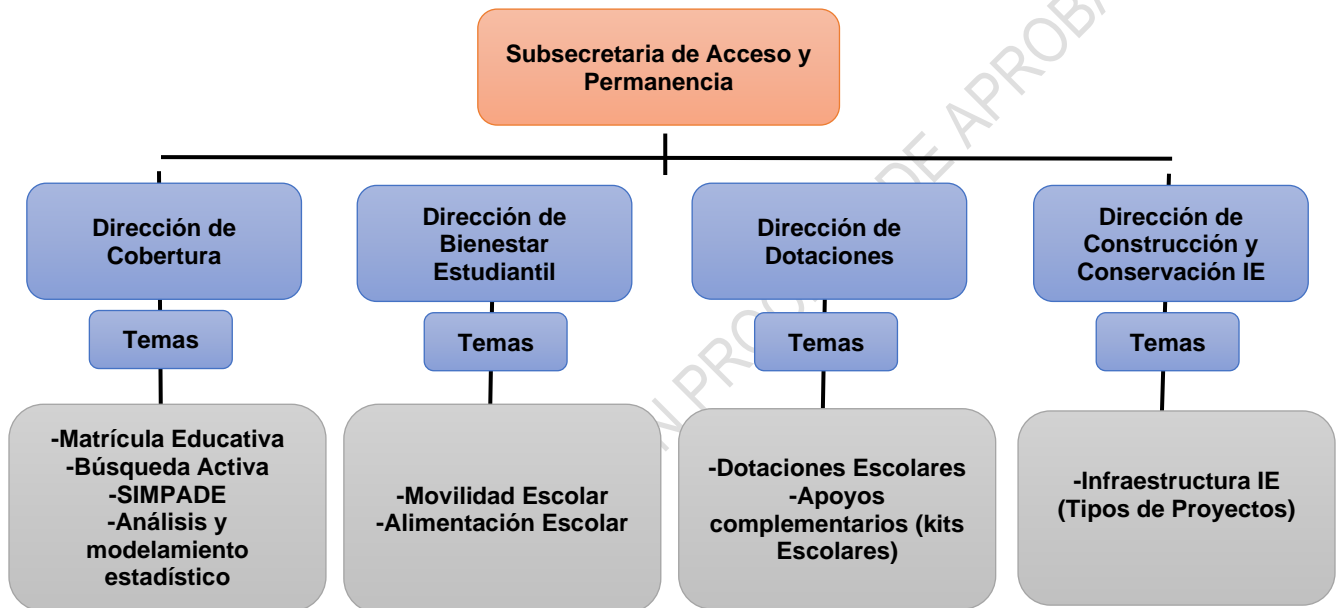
Subsecretaria de Acceso y Permanencia

Dirección de Cobertura

Temas

-Matrícula Educativa
-Búsqueda Activa
-SIMPADE
-Análisis y modelamiento estadístico

Dirección de Bienestar Estudiantil

Temas

-Movilidad Escolar
-Alimentación Escolar

Dirección de Dotaciones

Temas

-Dotaciones Escolares
-Apoyos complementarios (kits Escolares)

Dirección de Construcción y Conservación IE

Temas

-Infraestructura IE (Tipos de Proyectos)

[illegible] PRO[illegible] DE APROBA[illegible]